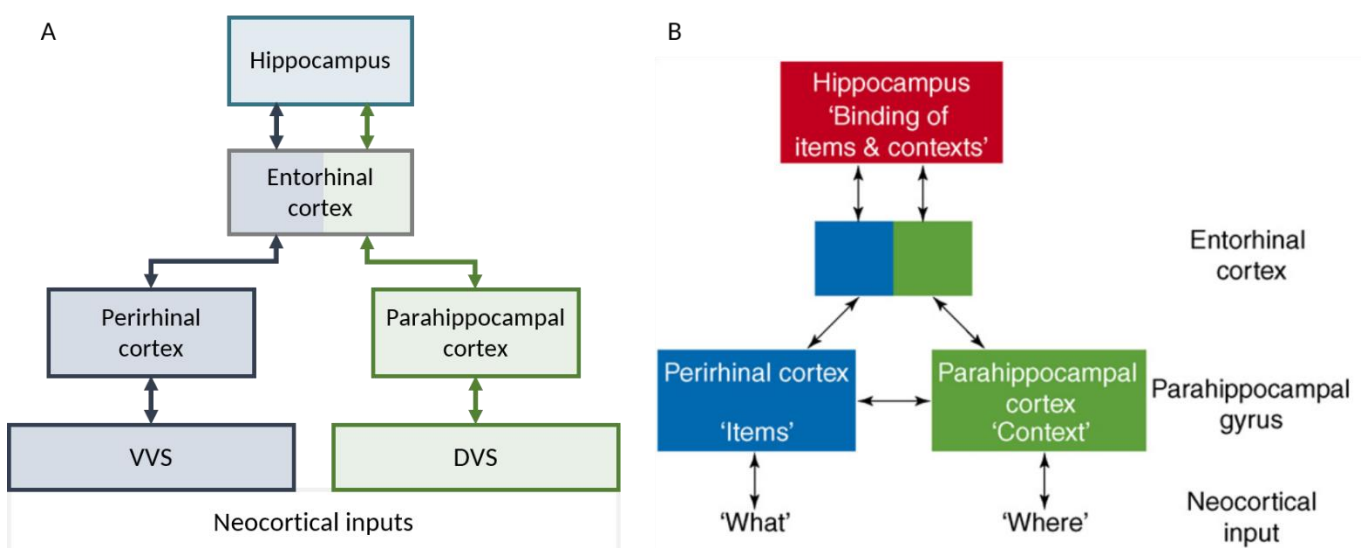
A

Hippocampus

Entorhinal cortex

Perirhinal cortex

Parahippocampal cortex

VVS

DVS

Neocortical inputs

B

Hippocampus 'Binding of items & contexts'

Entorhinal cortex

Perirhinal cortex 'Items'

Parahippocampal cortex 'Context'

Parahippocampal gyrus

'What'

'Where'

Neocortical input